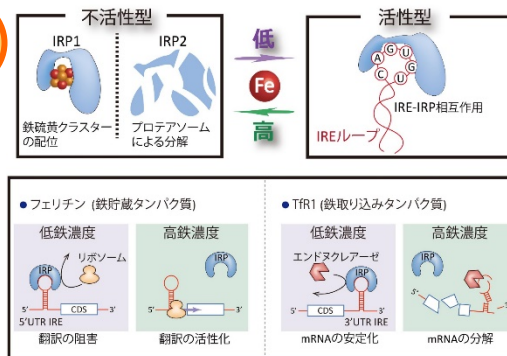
不活性型

IRP1

IRP2

鉄硫黄クラスターの配位

プロテアソームによる分解

低

Fe

高

活性型

A G U G C U

IRE-IRP相互作用

IREループ

● フェリチン（鉄貯蔵タンパク質）

低鉄濃度

IRP

リボソーム

5'

CDS

3'

5'UTR IRE

翻訳の阻害

高鉄濃度

IRP

5'

3'

翻訳の活性化

● TfR1（鉄取り込みタンパク質）

低鉄濃度

エンドヌクレアーゼ

IRP

5'

CDS

3'

3'UTR IRE

mRNAの安定化

高鉄濃度

IRP

5'

mRNAの分解